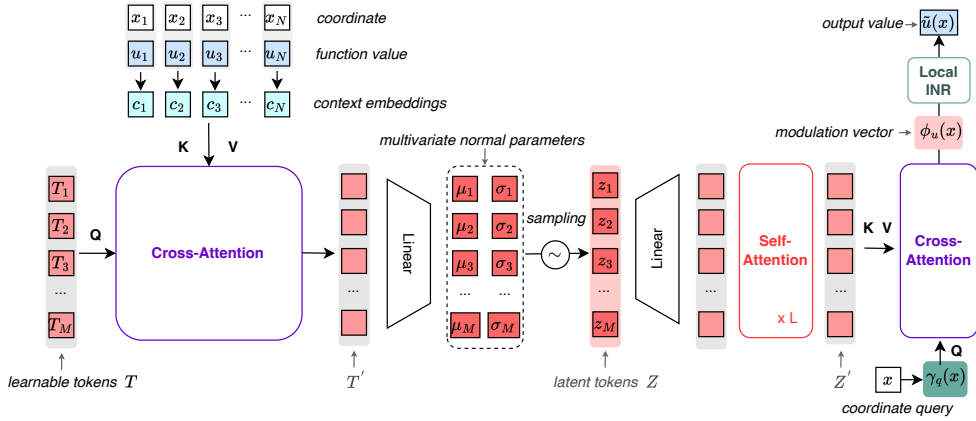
$x_1$ $x_2$ $x_3$ ··· $x_N$ coordinate

$u_1$ $u_2$ $u_3$ ··· $u_N$ function value

$c_1$ $c_2$ $c_3$ ··· $c_N$ context embeddings

K V

$T_1$ $T_2$ $T_3$ ... $T_M$

Q

Cross-Attention

learnable tokens $T$

$T'$

Linear

multivariate normal parameters

$\mu_1$ $\sigma_1$
$\mu_2$ $\sigma_2$
$\mu_3$ $\sigma_3$
... ...
$\mu_M$ $\sigma_M$

sampling

$\sim$

$z_1$ $z_2$ $z_3$ ... $z_M$

latent tokens $Z$

Linear

...

Self-Attention

x L

$Z'$

K V

Cross-Attention

Q

$x$ $\gamma_q(x)$

coordinate query

modulation vector $\phi_u(x)$

Local INR

output value $\tilde{u}(x)$